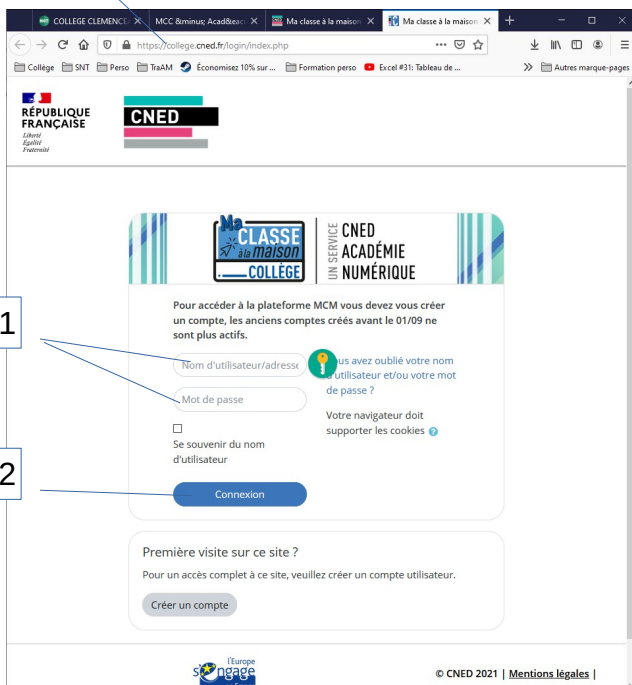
COLLEGE CLEMENCE ×
MCC &minus; Acad&eac ×
Ma classe à la maison ×
Ma classe à la maison ×
https://college.cned.fr/login/index.php
Collège SNT Perso TraAM Économisez 10% sur ... Formation perso Excel #31: Tableau de ... Autres marque-pages

RÉPUBLIQUE FRANÇAISE
Liberté
Égalité
Fraternité

CNED

Ma CLASSE à la maison COLLÈGE
UN SERVICE CNED ACADÉMIE NUMÉRIQUE

Pour accéder à la plateforme MCM vous devez vous créer un compte, les anciens comptes créés avant le 01/09 ne sont plus actifs.

1

Nom d'utilisateur/adresse
Mot de passe

Vous avez oublié votre nom d'utilisateur et/ou votre mot de passe ?

Votre navigateur doit supporter les cookies

Se souvenir du nom d'utilisateur

2

Connexion

Première visite sur ce site ?

Pour un accès complet à ce site, veuillez créer un compte utilisateur.

Créer un compte

l'Europe s'engage

© CNED 2021 | Mentions légales |